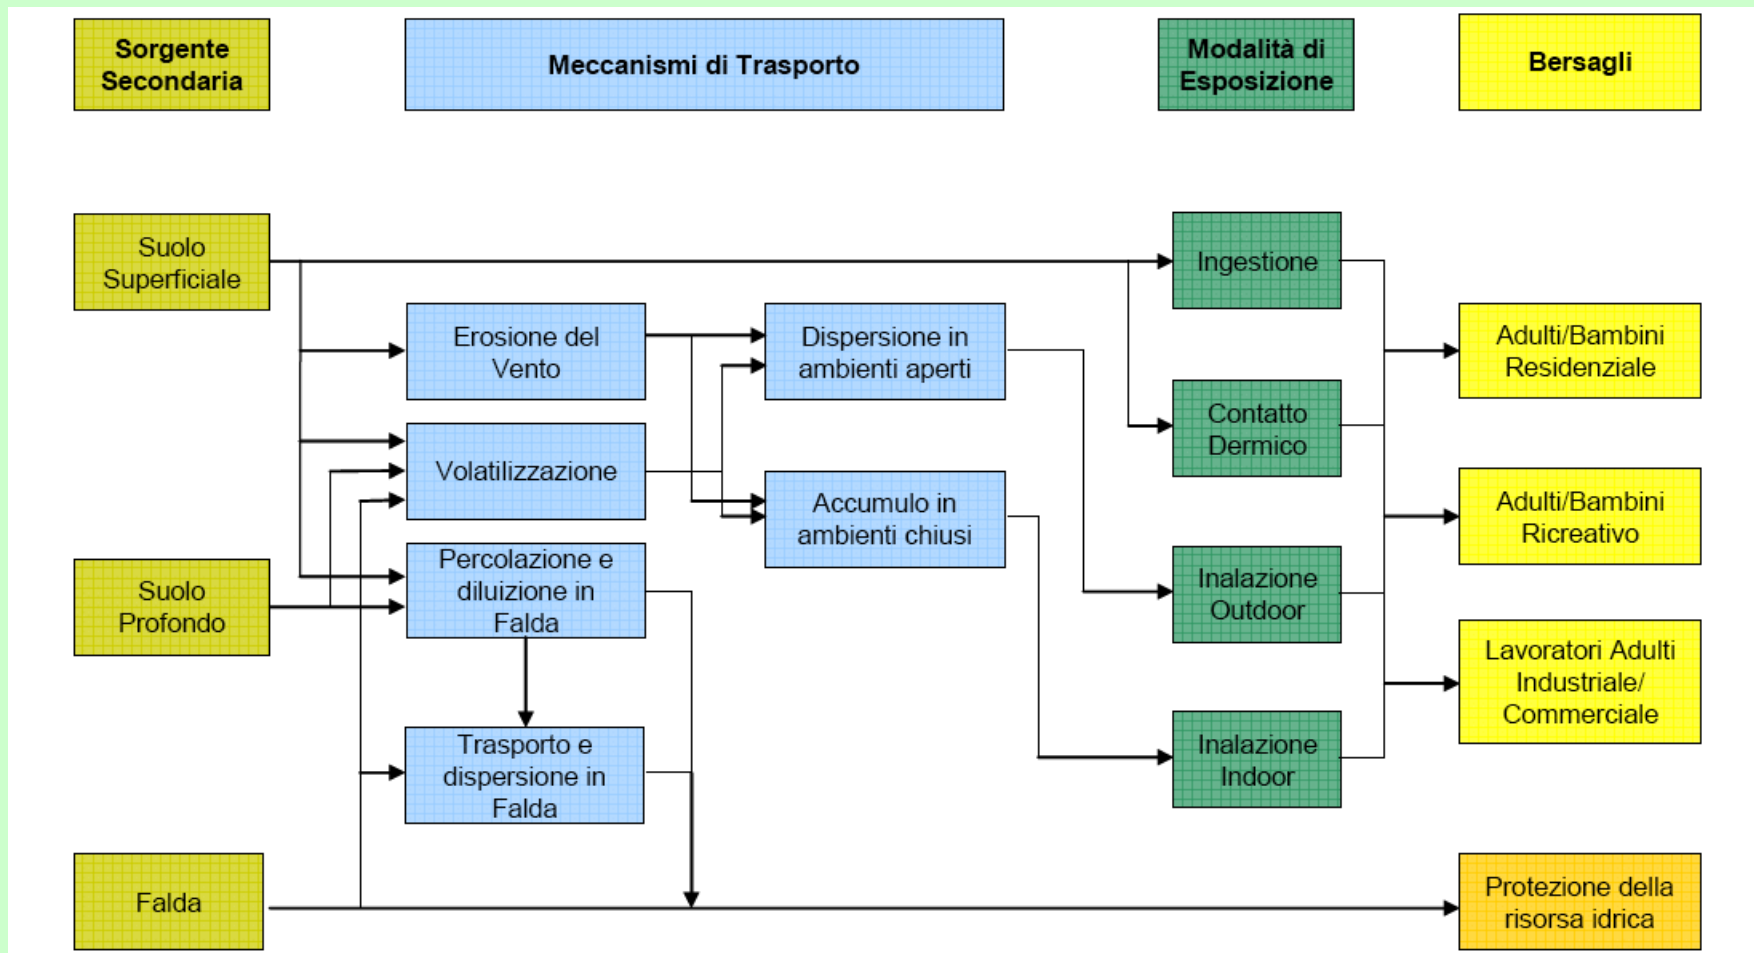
Sorgente Secondaria

Meccanismi di Trasporto

Modalità di Esposizione

Bersagli

Suolo Superficiale

Erosione del Vento

Dispersione in ambienti aperti

Ingestione

Volatilizzazione

Accumulo in ambienti chiusi

Contatto Dermico

Adulti/Bambini Residenziale

Suolo Profondo

Percolazione e diluizione in Falda

Inalazione Outdoor

Adulti/Bambini Ricreativo

Trasporto e dispersione in Falda

Inalazione Indoor

Lavoratori Adulti Industriale/ Commerciale

Falda

Protezione della risorsa idrica